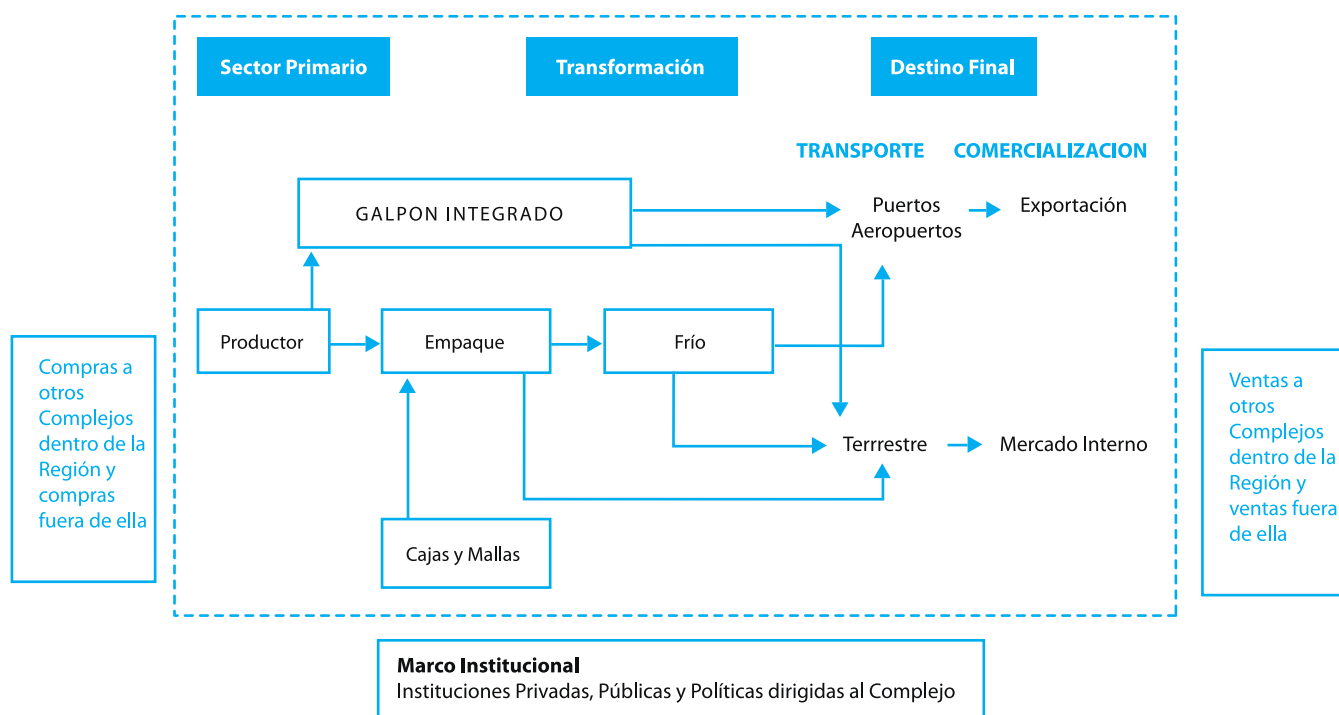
Compras a otros Complejos dentro de la Región y compras fuera de ella

Sector Primario

Transformación

Destino Final

TRANSPORTE

COMERCIALIZACION

GALPON INTEGRADO

Puertos Aeropuertos

Exportación

Productor

Empaque

Frío

Terrrestre

Mercado Interno

Cajas y Mallas

Ventas a otros Complejos dentro de la Región y ventas fuera de ella

Marco Institucional
Instituciones Privadas, Públicas y Políticas dirigidas al Complejo